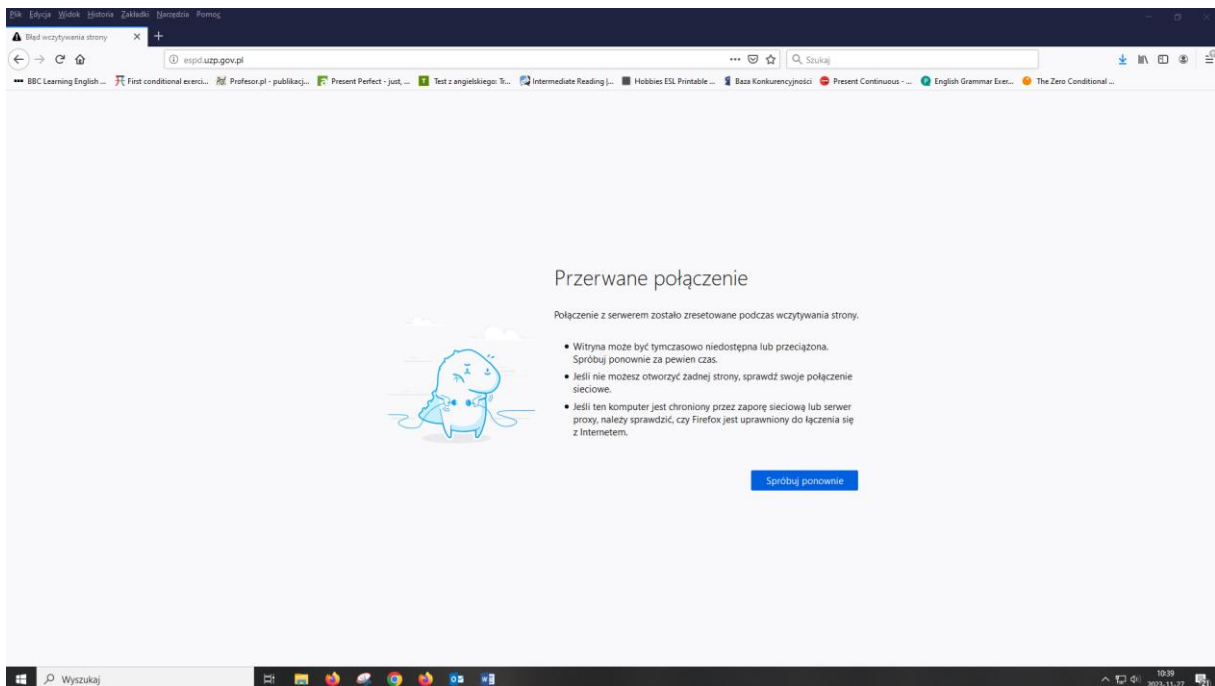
Plik Edycja Widok Historia Zakładki Narzędzia Pomoc

Błąd wczytywania strony ×

espd.uzp.gov.pl

Szukaj

BBC Learning English ... First conditional exerci... Profesor.pl - publikacj... Present Perfect - just, ... Test z angielskiego: Tr... Intermediate Reading |... Hobbies ESL Printable ... Baza Konkurencyjności Present Continuous - ... English Grammar Exer... The Zero Conditional ...

Przerwane połączenie

Połączenie z serwerem zostało zresetowane podczas wczytywania strony.

• Witryna może być tymczasowo niedostępna lub przeciążona. Spróbuj ponownie za pewien czas.
• Jeśli nie możesz otworzyć żadnej strony, sprawdź swoje połączenie sieciowe.
• Jeśli ten komputer jest chroniony przez zaporę sieciową lub serwer proxy, należy sprawdzić, czy Firefox jest uprawniony do łączenia się z Internetem.

Spróbuj ponownie

Wyszukaj

10:39
2022-11-27